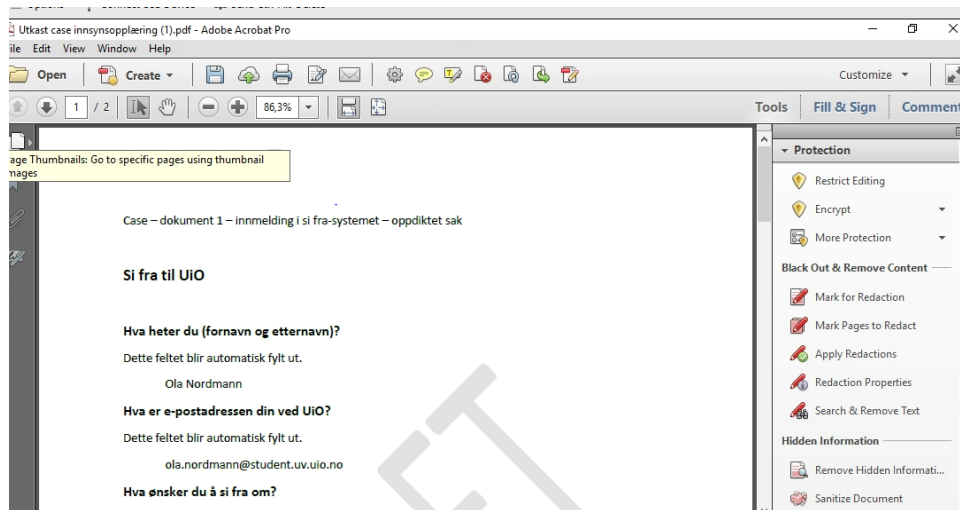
Utkast case innsynsopplæring (1).pdf - Adobe Acrobat Pro

ile Edit View Window Help

Open Create

Customize

1 / 2 86,3%

Tools Fill & Sign Comment

age Thumbnails: Go to specific pages using thumbnail mages

Case – dokument 1 – innmelding i si fra-systemet – oppdiktet sak

Si fra til UiO

Hva heter du (fornavn og etternavn)?

Dette feltet blir automatisk fylt ut.

Ola Nordmann

Hva er e-postadressen din ved UiO?

Dette feltet blir automatisk fylt ut.

ola.nordmann@student.uv.uio.no

Hva ønsker du å si fra om?

Protection

Restrict Editing

Encrypt

More Protection

Black Out & Remove Content

Mark for Redaction

Mark Pages to Redact

Apply Redactions

Redaction Properties

Search & Remove Text

Hidden Information

Remove Hidden Informati...

Sanitize Document